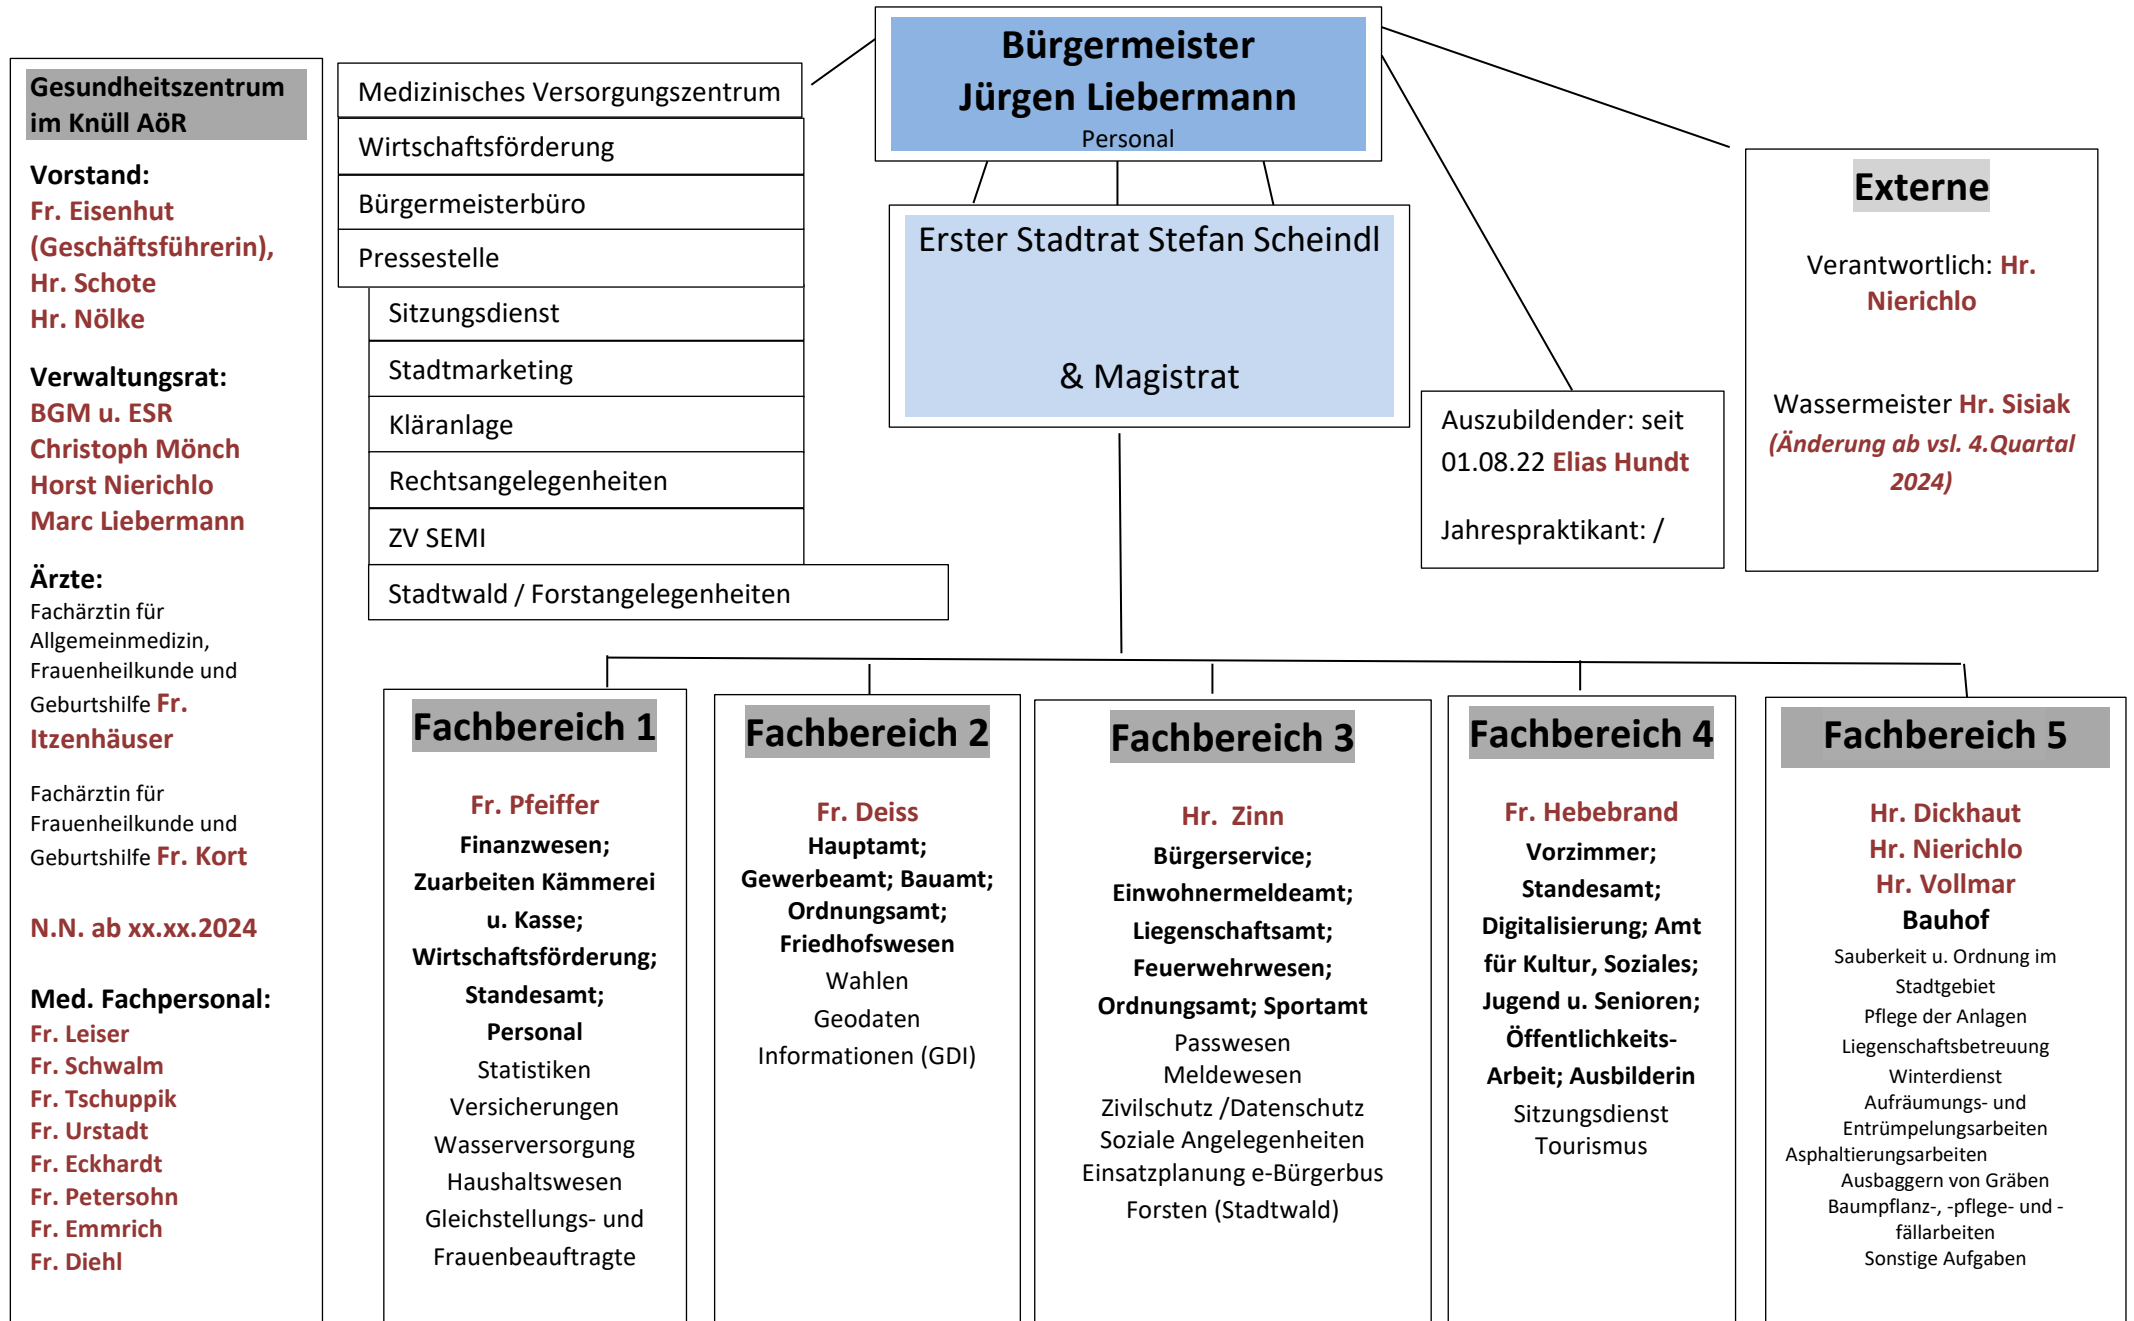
Gesundheitszentrum im Knüll AöR

Vorstand:
Fr. Eisenhut (Geschäftsführerin),
Hr. Schote
Hr. Nölke

Verwaltungsrat:
BGM u. ESR
Christoph Mönch
Horst Nierichlo
Marc Liebermann

Ärzte:
Fachärztin für Allgemeinmedizin, Frauenheilkunde und Geburtshilfe Fr. Itzenhäuser

Fachärztin für Frauenheilkunde und Geburtshilfe Fr. Kort

N.N. ab xx.xx.2024

Med. Fachpersonal:
Fr. Leiser
Fr. Schwalm
Fr. Tschuppik
Fr. Urstadt
Fr. Eckhardt
Fr. Petersohn
Fr. Emmrich
Fr. Diehl

Medizinisches Versorgungszentrum
Wirtschaftsförderung
Bürgermeisterbüro
Pressestelle
Sitzungsdienst
Stadtmarketing
Kläranlage
Rechtsangelegenheiten
ZV SEMI
Stadtwald / Forstangelegenheiten

Bürgermeister
Jürgen Liebermann
Personal

Erster Stadtrat Stefan Scheindl

& Magistrat

Auszubildender: seit 01.08.22 Elias Hundt

Jahrespraktikant: /

Externe

Verantwortlich: Hr. Nierichlo

Wassermeister Hr. Sisiak
(Änderung ab vsl. 4.Quartal 2024)

Fachbereich 1

Fr. Pfeiffer
Finanzwesen;
Zuarbeiten Kämmerei u. Kasse;
Wirtschaftsförderung;
Standesamt;
Personal
Statistiken
Versicherungen
Wasserversorgung
Haushaltswesen
Gleichstellungs- und Frauenbeauftragte

Fachbereich 2

Fr. Deiss
Hauptamt;
Gewerbeamt; Bauamt;
Ordnungsamt;
Friedhofswesen
Wahlen
Geodaten
Informationen (GDI)

Fachbereich 3

Hr. Zinn
Bürgerservice;
Einwohnermeldeamt;
Liegenschaftsamt;
Feuerwehrwesen;
Ordnungsamt; Sportamt
Passwesen
Meldewesen
Zivilschutz /Datenschutz
Soziale Angelegenheiten
Einsatzplanung e-Bürgerbus
Forsten (Stadtwald)

Fachbereich 4

Fr. Hebebrand
Vorzimmer;
Standesamt;
Digitalisierung; Amt für Kultur, Soziales;
Jugend u. Senioren;
Öffentlichkeits-Arbeit; Ausbilderin
Sitzungsdienst
Tourismus

Fachbereich 5

Hr. Dickhaut
Hr. Nierichlo
Hr. Vollmar
Bauhof
Sauberkeit u. Ordnung im Stadtgebiet
Pflege der Anlagen
Liegenschaftsbetreuung
Winterdienst
Aufräumungs- und Entrümpelungsarbeiten
Asphaltierungsarbeiten
Ausbaggern von Gräben
Baumpflanz-, -pflege- und -fällarbeiten
Sonstige Aufgaben